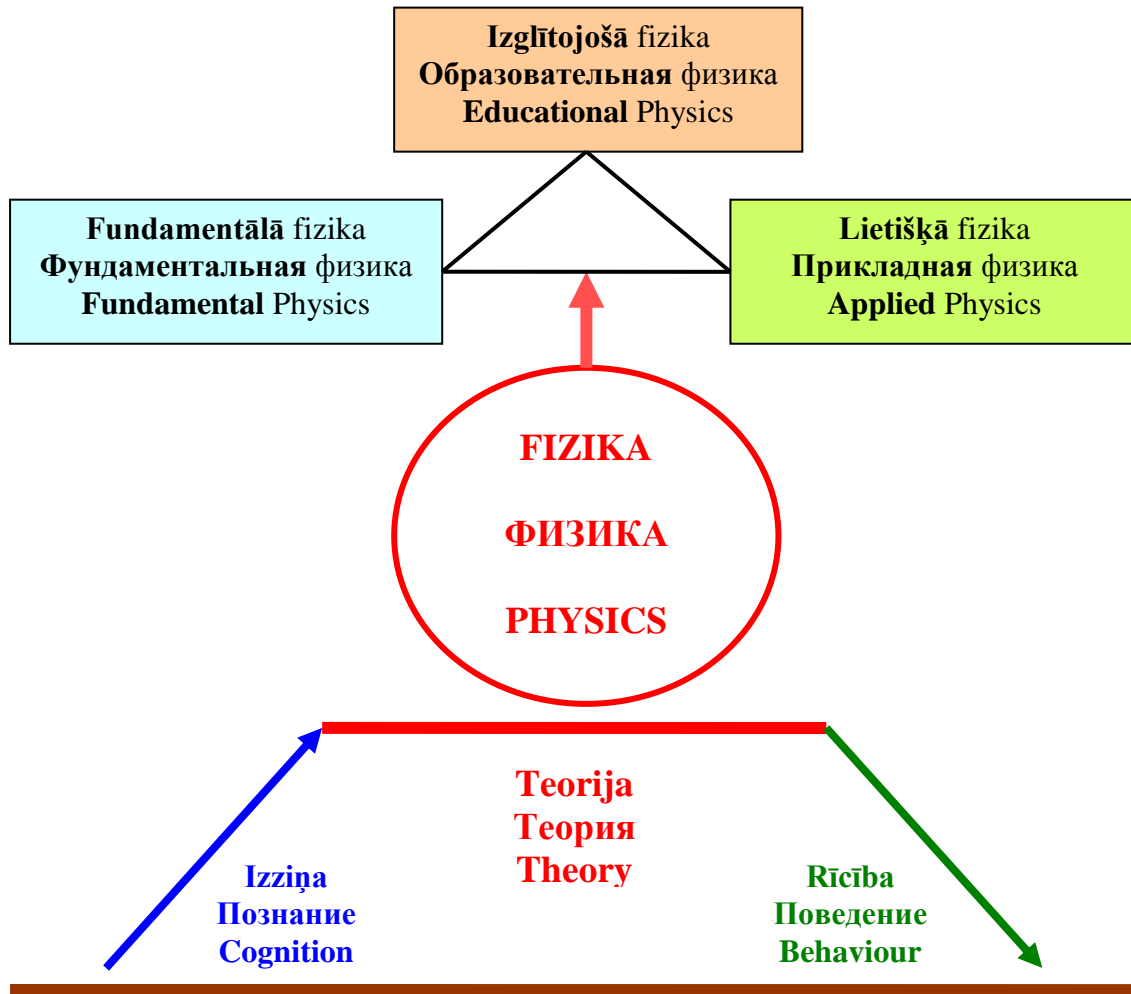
Izglītojošā fizika
Образовательная физика
Educational Physics

Fundamentālā fizika
Фундаментальная физика
Fundamental Physics

Lietišķā fizika
Прикладная физика
Applied Physics

FIZIKA
ФИЗИКА
PHYSICS

Teorija
Теория
Theory

Izziņa
Познание
Cognition

Rīcība
Поведение
Behaviour